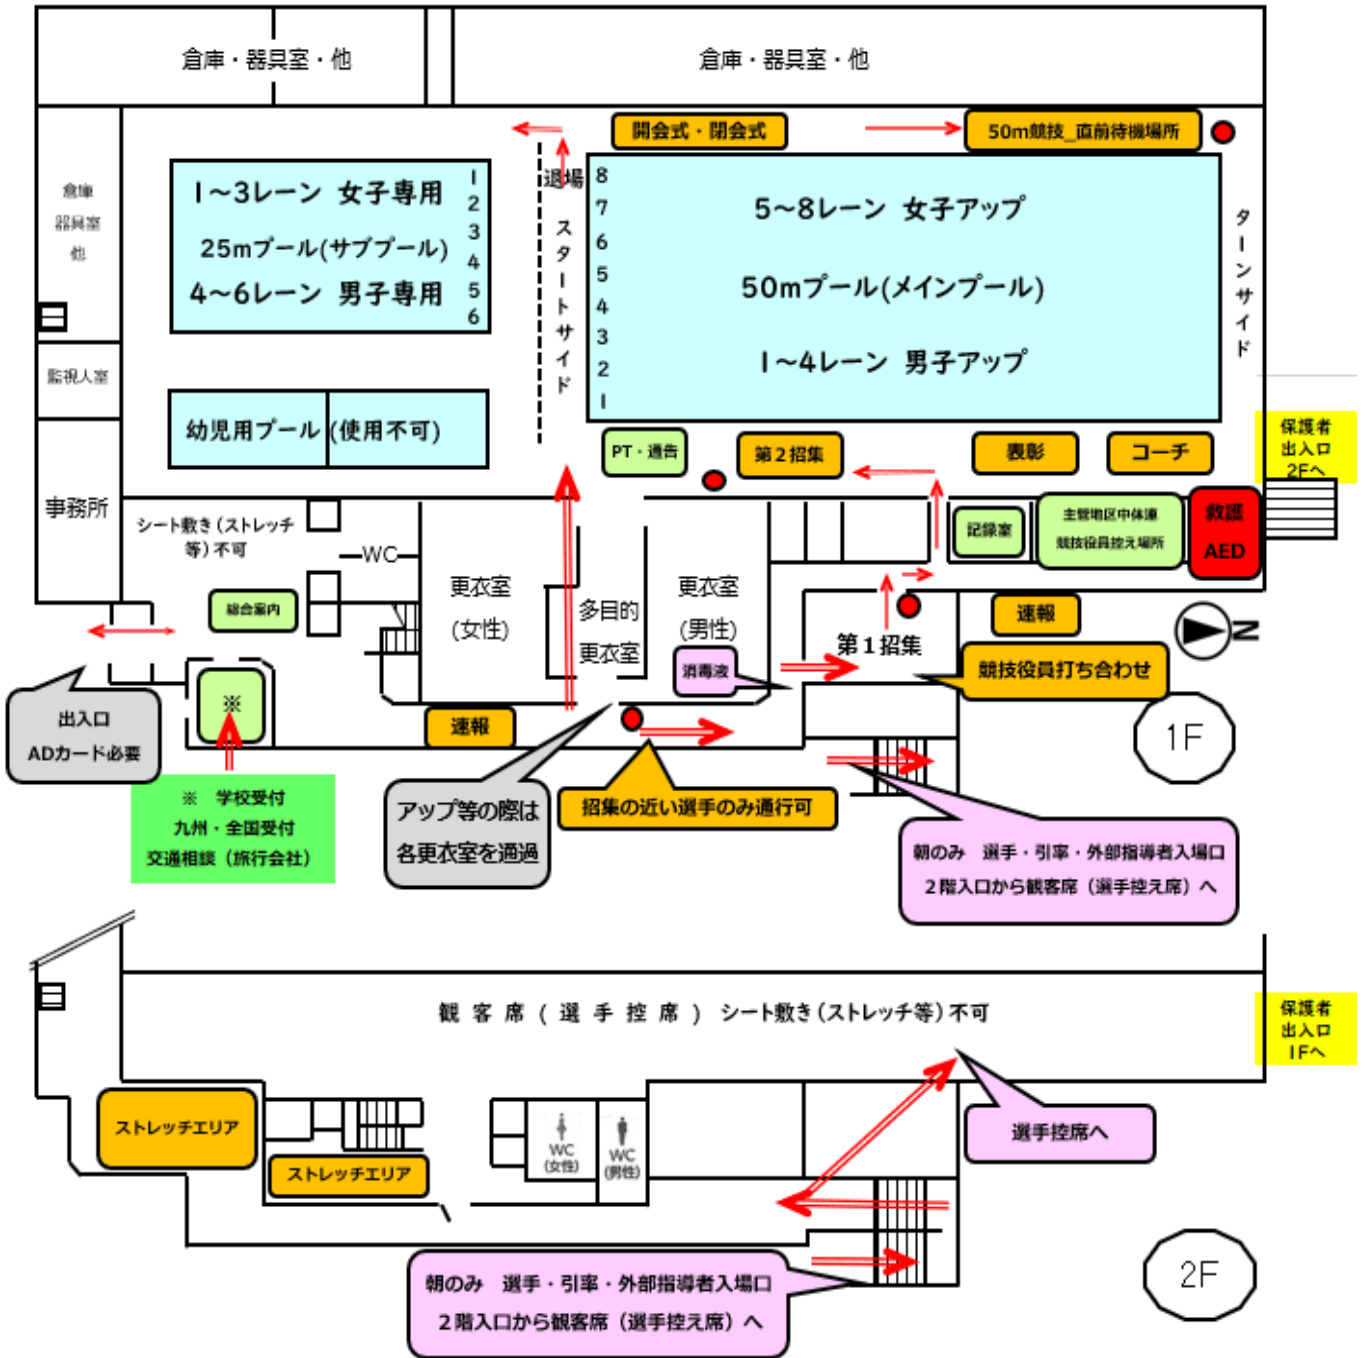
倉庫・器具室・他

倉庫・器具室・他

倉庫
器具室
他

開会式・閉会式

50m競技_直前待機場所

1～3レーン 女子専用
25mプール(サブプール)
4～6レーン 男子専用

1
2
3
4
5
6

退場

スタートサイド

8
7
6
5
4
3
2
1

5～8レーン 女子アップ
50mプール(メインプール)
1～4レーン 男子アップ

ターンサイド

監視人室

幼児用プール (使用不可)

PT・通告

第2招集

表彰

コーチ

保護者
出入口
2Fへ

事務所

シート敷き(ストレッチ等)不可

WC

更衣室
(女性)

多目的
更衣室

更衣室
(男性)

記録室

主管地区中体連
競技役員控え場所

救護
AED

総合案内

速報

第1招集

消毒液

競技役員打ち合わせ

N

1F

出入口
ADカード必要

※

速報

※ 学校受付
九州・全国受付
交通相談(旅行会社)

アップ等の際は
各更衣室を通過

招集の近い選手のみ通行可

朝のみ 選手・引率・外部指導者入場口
2階入口から観客席(選手控え席)へ

観客席(選手控席) シート敷き(ストレッチ等)不可

保護者
出入口
1Fへ

ストレッチエリア

ストレッチエリア

WC
(女性)

WC
(男性)

選手控席へ

朝のみ 選手・引率・外部指導者入場口
2階入口から観客席(選手控え席)へ

2F